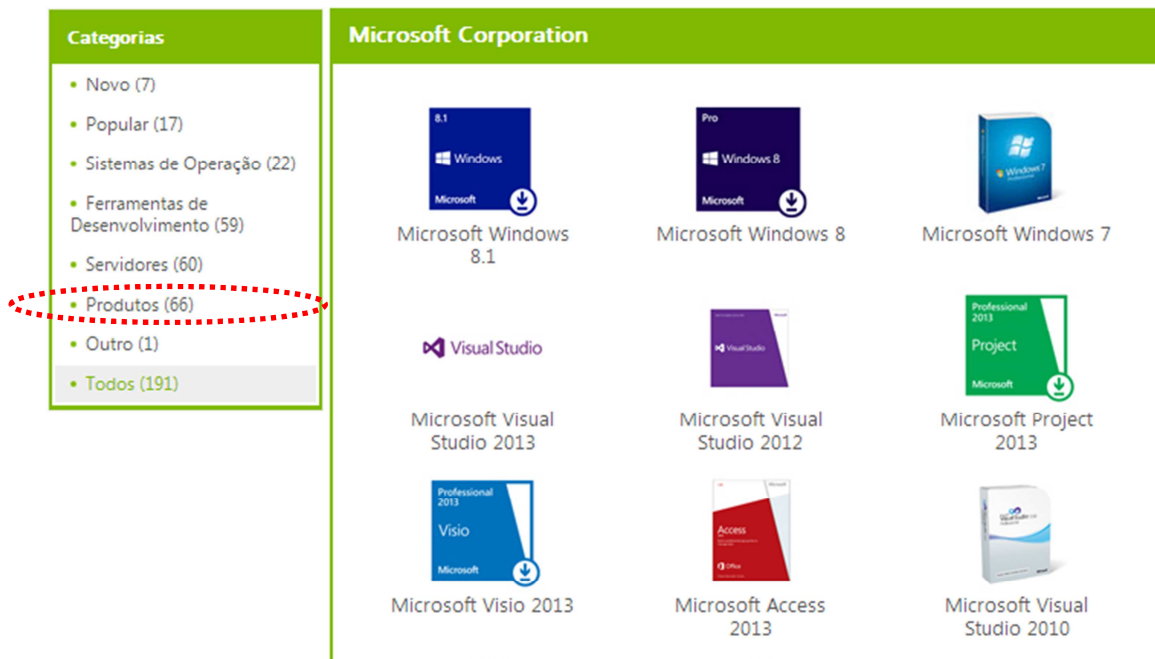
Categorias

- Novo (7)
- Popular (17)
- Sistemas de Operação (22)
- Ferramentas de Desenvolvimento (59)
- Servidores (60)
- Produtos (66)
- Outro (1)
- Todos (191)

Microsoft Corporation

8.1
Windows
Microsoft

Microsoft Windows 8.1

Pro
Windows 8
Microsoft

Microsoft Windows 8

Windows 7
Professional

Microsoft Windows 7

Visual Studio

Microsoft Visual Studio 2013

Visual Studio

Microsoft Visual Studio 2012

Professional 2013
Project
Microsoft

Microsoft Project 2013

Professional 2013
Visio
Microsoft

Microsoft Visio 2013

Access
Office

Microsoft Access 2013

Microsoft Visual Studio 2010